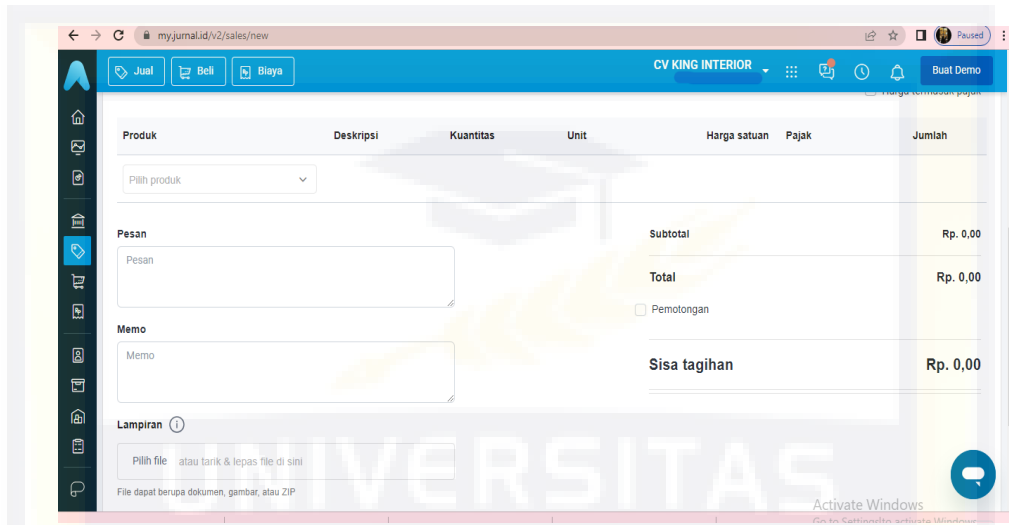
my.jurnal.id/v2/sales/new

Paused

Jual Beli Biaya

CV KING INTERIOR

Buat Demo

Harga termasuk pajak

| Produk | Deskripsi | Kuantitas | Unit | Harga satuan | Pajak | Jumlah |
|---|---|---|---|---|---|---|
| Pilih produk | | | | | | |

Pesan

Pesan

Memo

Memo

Lampiran

Pilih file atau tarik & lepas file di sini

File dapat berupa dokumen, gambar, atau ZIP

Subtotal Rp. 0,00

Total Rp. 0,00

Pemotongan

Sisa tagihan Rp. 0,00

UNIVERSITAS

Activate Windows

Go to Settings to activate Windows.